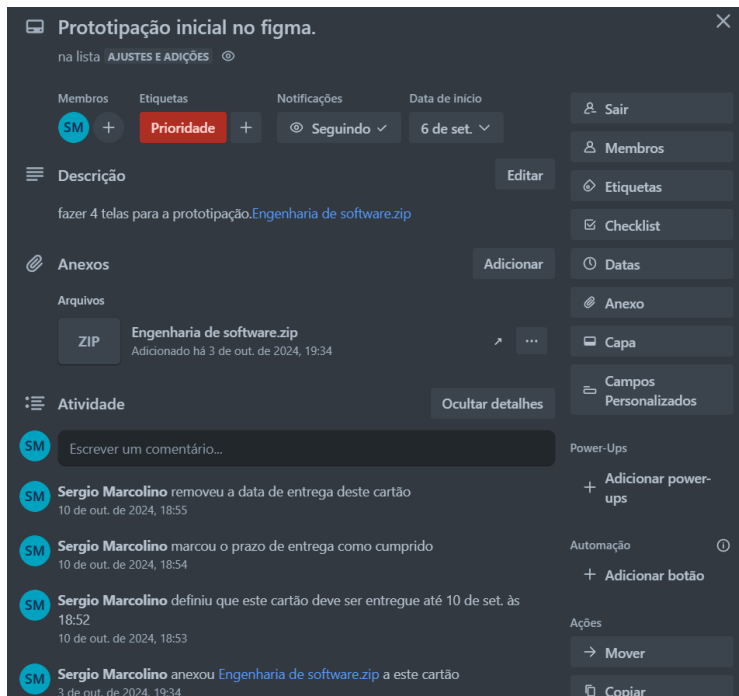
Prototipação inicial no figma.

na lista AJUSTES E ADIÇÕES

Membros
SM +

Etiquetas
Prioridade +

Notificações
Seguindo

Data de início
6 de set.

Descrição
Editar

fazer 4 telas para a prototipação.Engenharia de software.zip

Anexos
Adicionar

Arquivos

ZIP
Engenharia de software.zip
Adicionado há 3 de out. de 2024, 19:34

...

Atividade
Ocultar detalhes

SM
Escrever um comentário...

SM
Sergio Marcolino removeu a data de entrega deste cartão
10 de out. de 2024, 18:55

SM
Sergio Marcolino marcou o prazo de entrega como cumprido
10 de out. de 2024, 18:54

SM
Sergio Marcolino definiu que este cartão deve ser entregue até 10 de set. às 18:52
10 de out. de 2024, 18:53

SM
Sergio Marcolino anexou Engenharia de software.zip a este cartão
3 de out. de 2024, 19:34

Sair
Membros
Etiquetas
Checklist
Datas
Anexo
Capa
Campos Personalizados

Power-Ups
+ Adicionar power-ups

Automação
+ Adicionar botão

Ações
Mover
Copiar